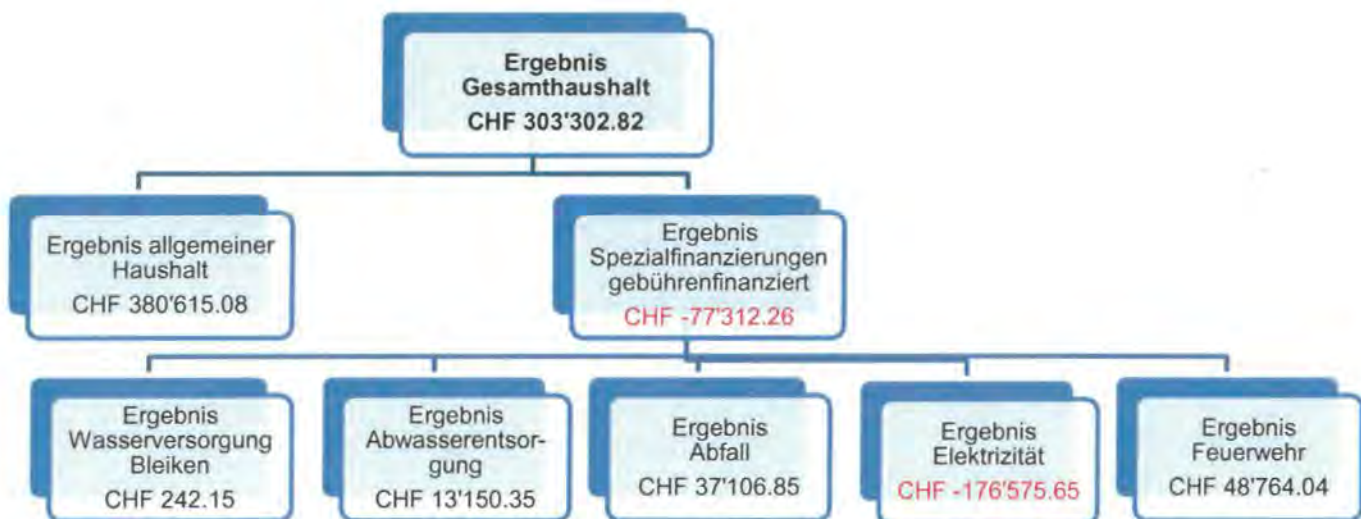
Ergebnis Gesamthaushalt
CHF 303'302.82

Ergebnis allgemeiner Haushalt
CHF 380'615.08

Ergebnis Spezialfinanzierungen gebührenfinanziert
CHF -77'312.26

Ergebnis Wasserversorgung Bleiken
CHF 242.15

Ergebnis Abwasserentsorgung
CHF 13'150.35

Ergebnis Abfall
CHF 37'106.85

Ergebnis Elektrizität
CHF -176'575.65

Ergebnis Feuerwehr
CHF 48'764.04